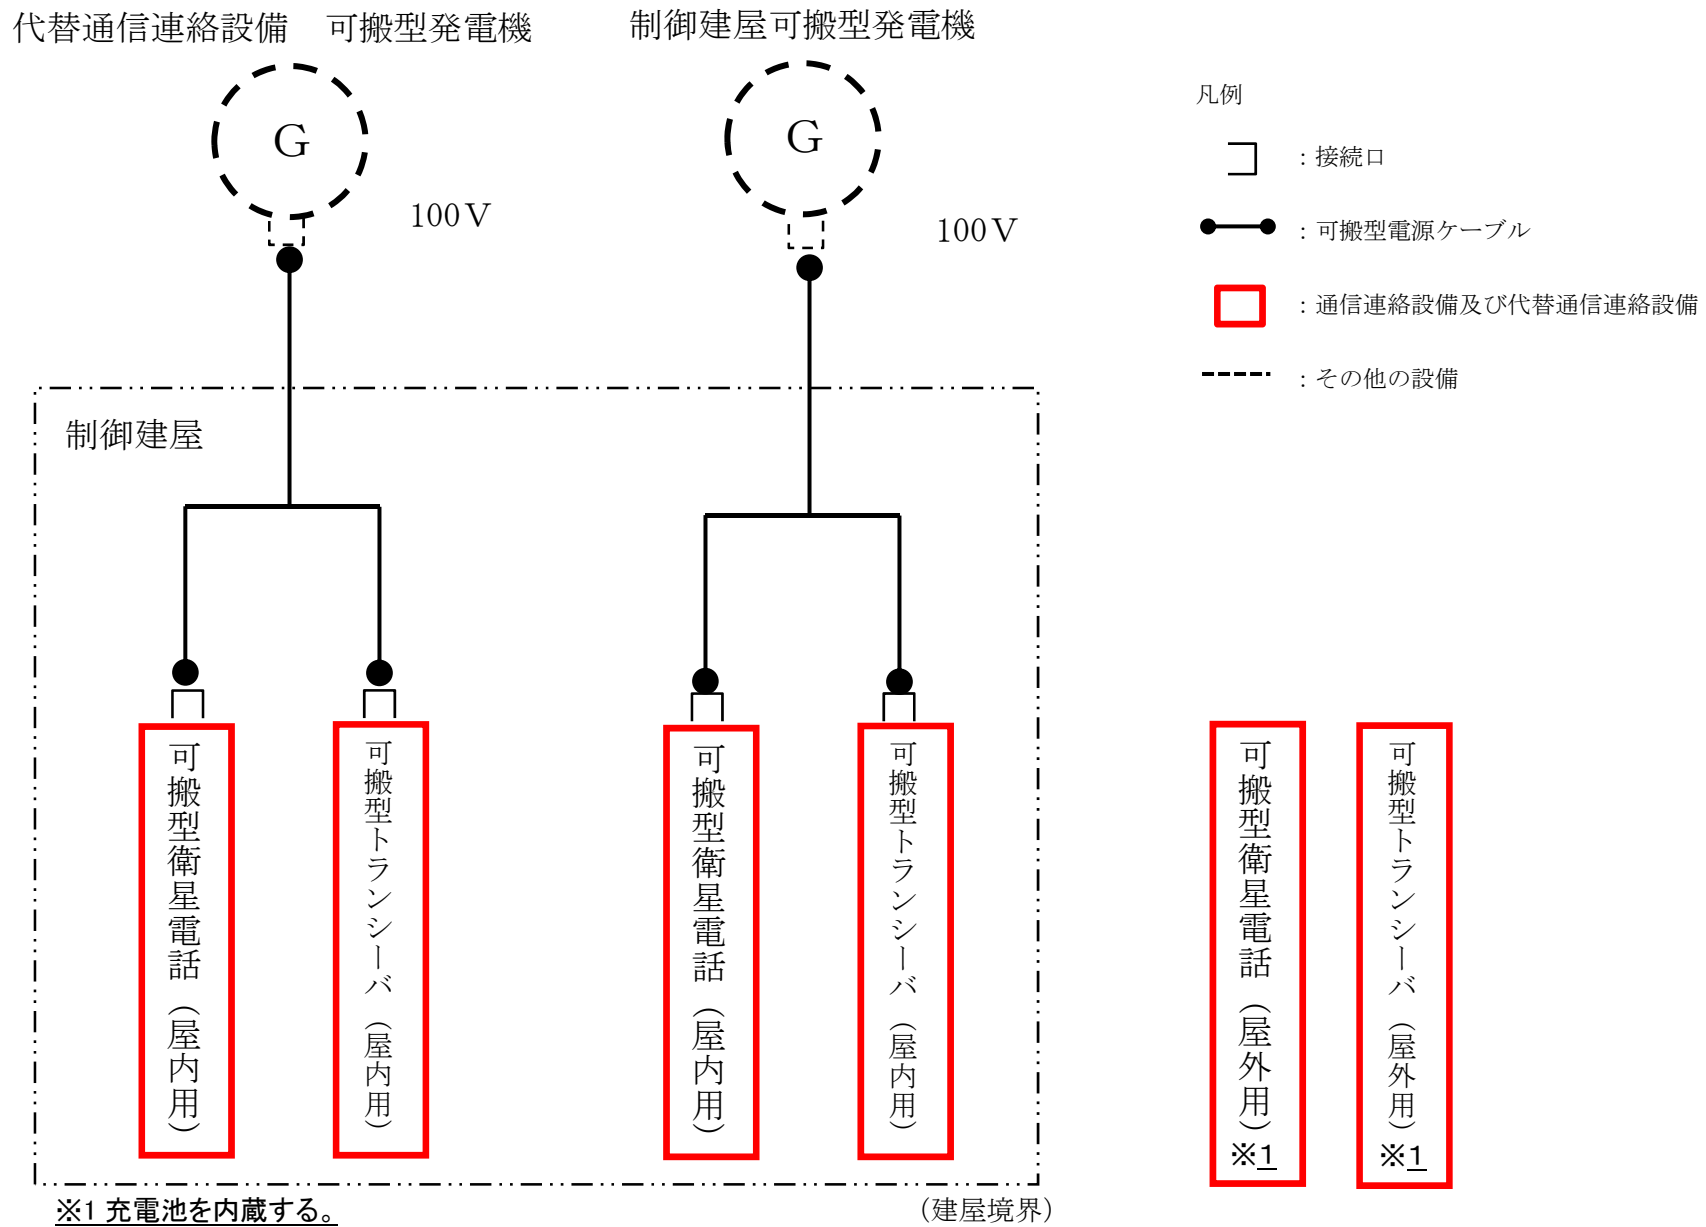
代替通信連絡設備　可搬型発電機

制御建屋可搬型発電機

G

G

100V

100V

凡例

：接続口

：可搬型電源ケーブル

：通信連絡設備及び代替通信連絡設備

：その他の設備

制御建屋

可搬型衛星電話（屋内用）

可搬型トランシーバ（屋内用）

可搬型衛星電話（屋内用）

可搬型トランシーバ（屋内用）

可搬型衛星電話（屋外用）※1

可搬型トランシーバ（屋外用）※1

※1 充電池を内蔵する。

（建屋境界）